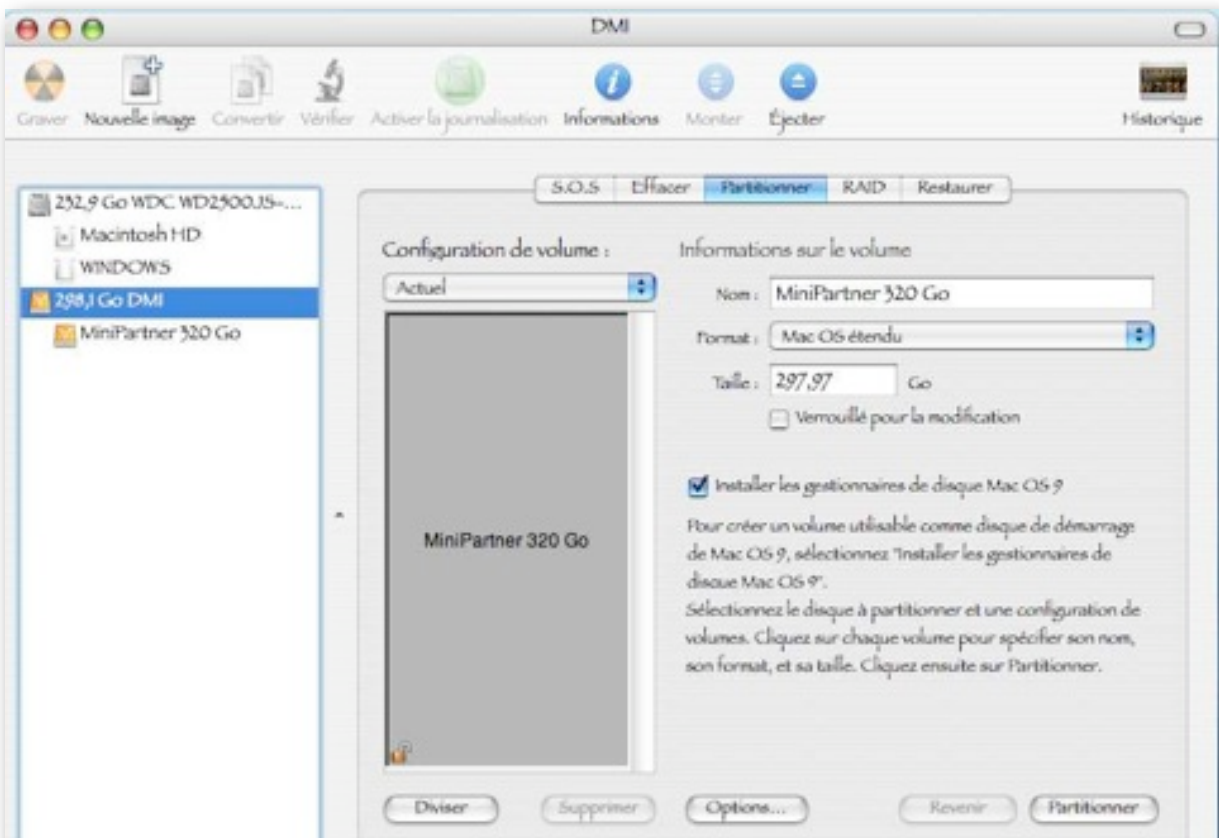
DMI

Graver Nouvelle image Convertir Vérifier Activer la journalisation Informations Monter Éjecter Historique

232,9 Go WDC WD2500JS-...
Macintosh HD
WINDOWS
298,1 Go DMI
MiniPartner 320 Go

S.O.S Effacer Partitionner RAID Restaurer

Configuration de volume :
Actuel

MiniPartner 320 Go

Informations sur le volume
Nom : MiniPartner 320 Go
Format : Mac OS étendu
Taille : 297,97 Go
Verrouillé pour la modification

Installer les gestionnaires de disque Mac OS 9

Pour créer un volume utilisable comme disque de démarrage de Mac OS 9, sélectionnez "Installer les gestionnaires de disque Mac OS 9".
Sélectionnez le disque à partitionner et une configuration de volumes. Cliquez sur chaque volume pour spécifier son nom, son format, et sa taille. Cliquez ensuite sur Partitionner.

Diviser Supprimer Options... Revenir Partitionner